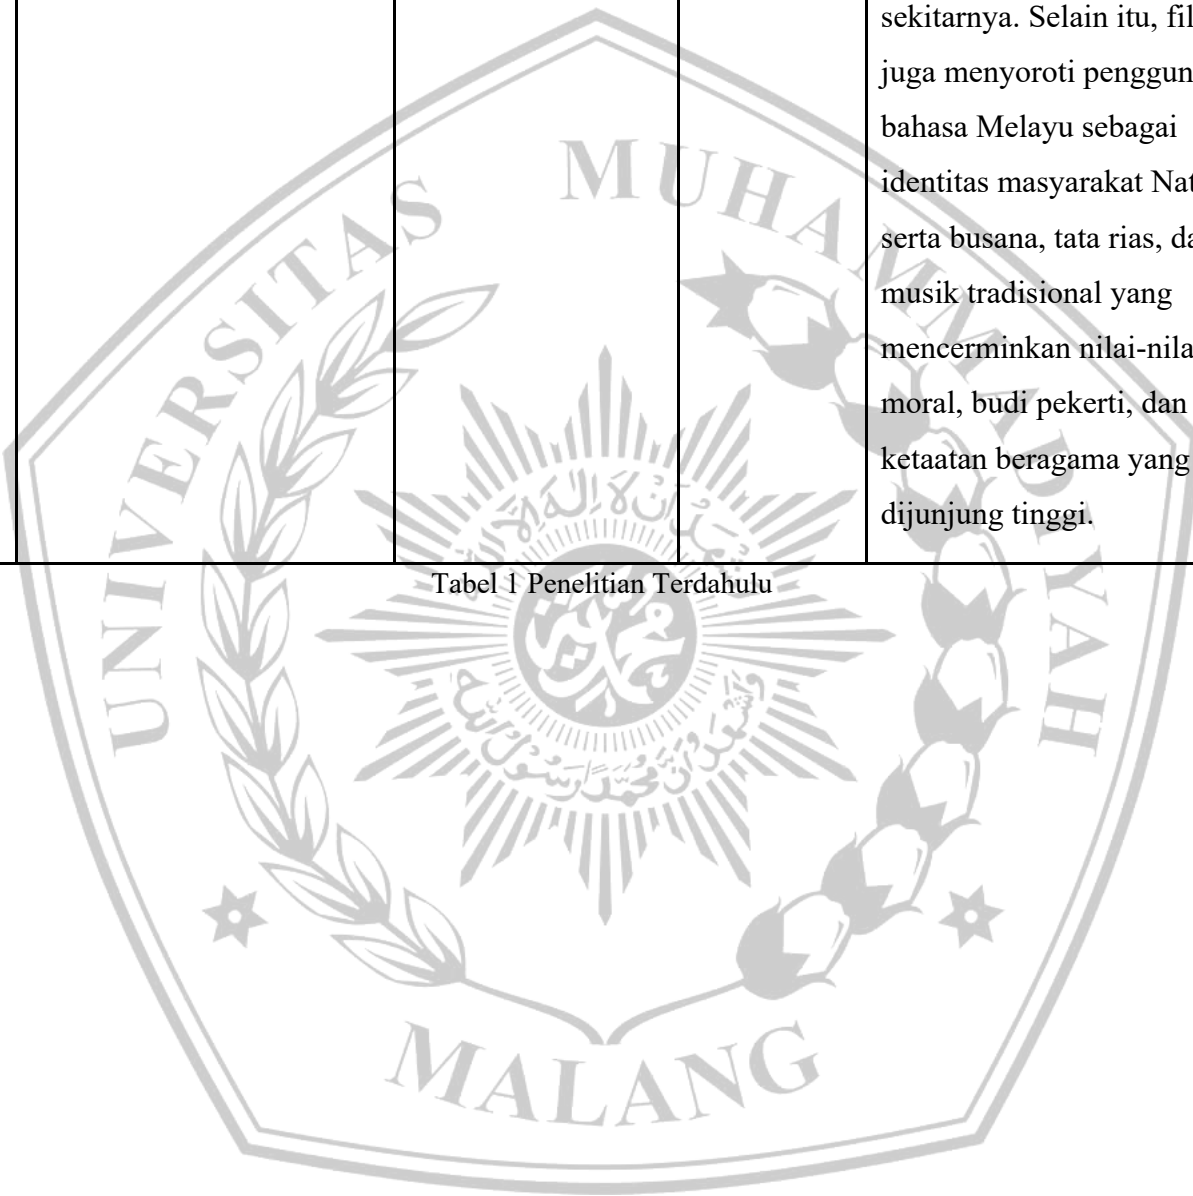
|  |  |  | sekitarnya. Selain itu, fil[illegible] juga menyoroti penggun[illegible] bahasa Melayu sebagai identitas masyarakat Nat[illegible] serta busana, tata rias, da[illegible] musik tradisional yang mencerminkan nilai-nila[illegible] moral, budi pekerti, dan ketaatan beragama yang dijunjung tinggi. |
|---|---|---|---|

Tabel 1 Penelitian Terdahulu

UNIVERSITAS MUHAMMADIYAH MALANG